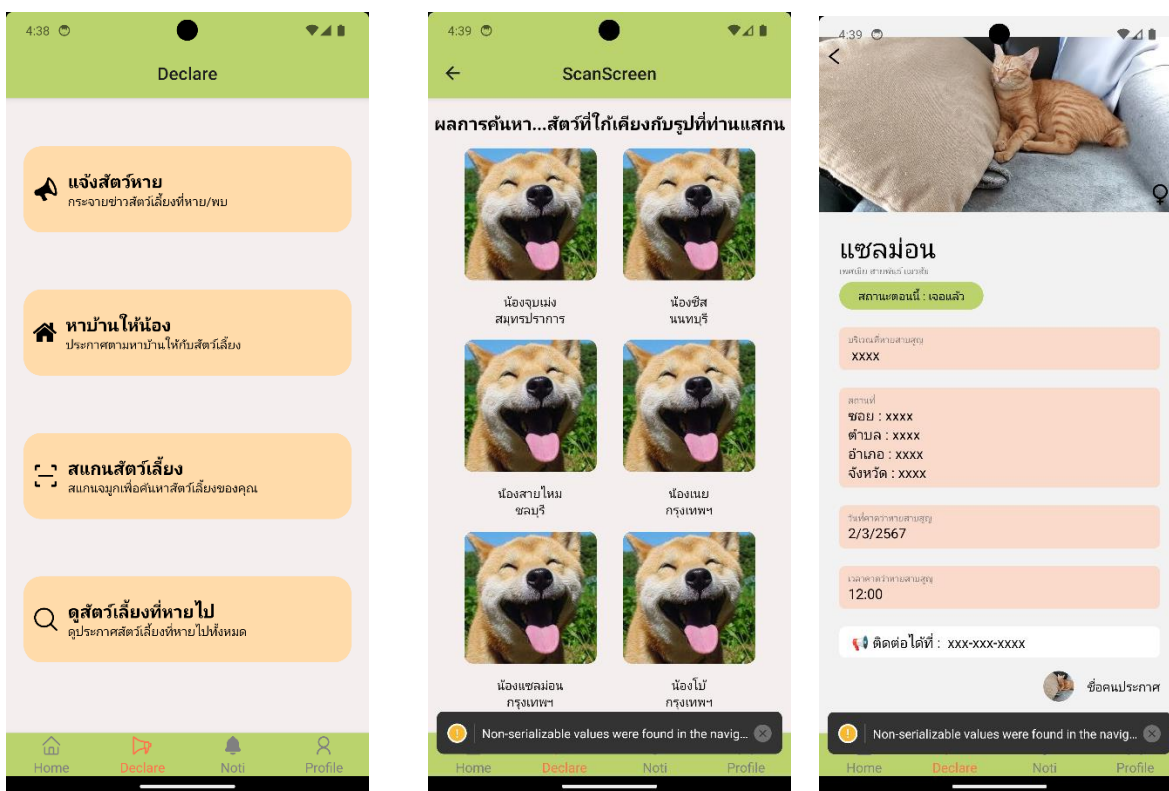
4:38

Declare

แจ้งสัตว์หาย
กระจายข่าวสัตว์เลี้ยงที่หาย/พบ

หาบ้านให้น้อง
ประกาศตามหาบ้านให้กับสัตว์เลี้ยง

สแกนสัตว์เลี้ยง
สแกนจมูกเพื่อค้นหาสัตว์เลี้ยงของคุณ

ดูสัตว์เลี้ยงที่หายไป
ดูประกาศสัตว์เลี้ยงที่หายไปทั้งหมด

Home Declare Noti Profile

4:39

ScanScreen

ผลการค้นหา...สัตว์ที่ใกล้เคียงกับรูปที่ท่านแสกน

น้องจุมแม่ง
สมุทรปราการ

น้องชีส
นนทบุรี

น้องสายไหม
ชลบุรี

น้องเนย
กรุงเทพฯ

น้องแซลม่อน
กรุงเทพฯ

น้องโบ้
กรุงเทพฯ

Non-serializable values were found in the navig...

Home Declare Noti Profile

4:39

แซลม่อน
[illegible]

สถานะตอนนี้ : เจอแล้ว

บริเวณที่หายสาบสูญ
xxxx

สถานที่
ซอย : xxxx
ตำบล : xxxx
อำเภอ : xxxx
จังหวัด : xxxx

วันที่คาดว่าหายสาบสูญ
2/3/2567

เวลาคาดว่าหายสาบสูญ
12:00

ติดต่อได้ที่ : xxx-xxx-xxxx

ชื่อคนประกาศ

Non-serializable values were found in the navig...

Home Declare Noti Profile